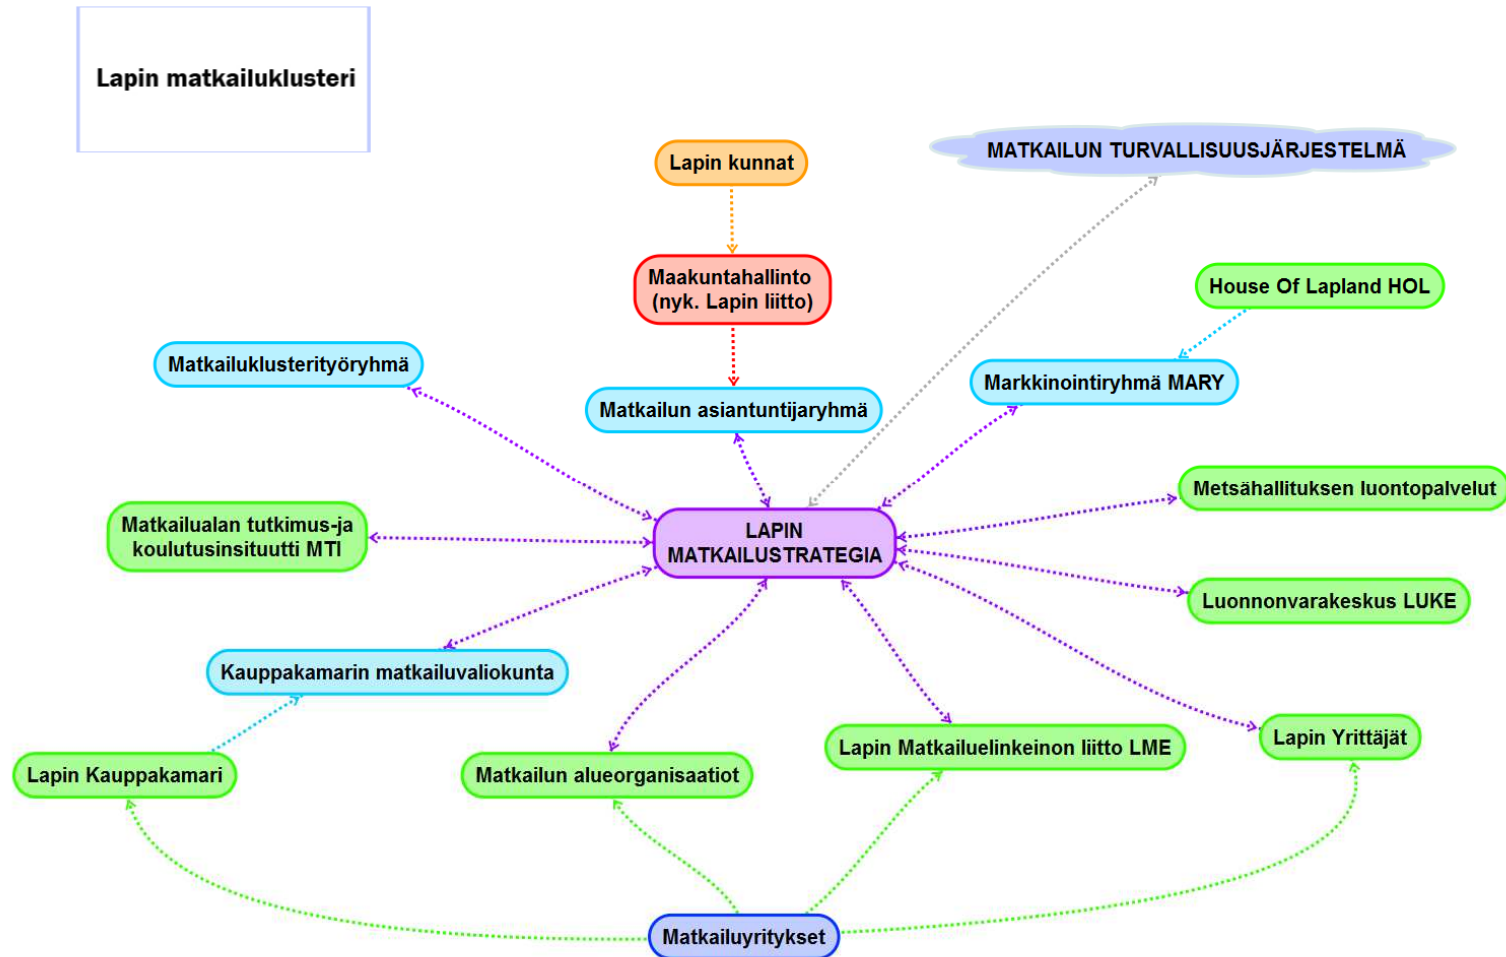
Lapin matkailuklusteri

Lapin kunnat

MATKAILUN TURVALLISUUSJÄRJESTELMÄ

Maakuntahallinto (nyk. Lapin liitto)

House Of Lapland HOL

Matkailuklusterityöryhmä

Matkailun asiantuntijaryhmä

Markkinointiryhmä MARY

Metsähallituksen luontopalvelut

Matkailualan tutkimus-ja koulutusinsituutti MTI

LAPIN MATKAILUSTRATEGIA

Luonnonvarakeskus LUKE

Kauppakamarin matkailuvaliokunta

Lapin Yrittäjät

Lapin Matkailuelinkeinon liitto LME

Lapin Kauppakamari

Matkailun alueorganisaatiot

Matkailuyritykset